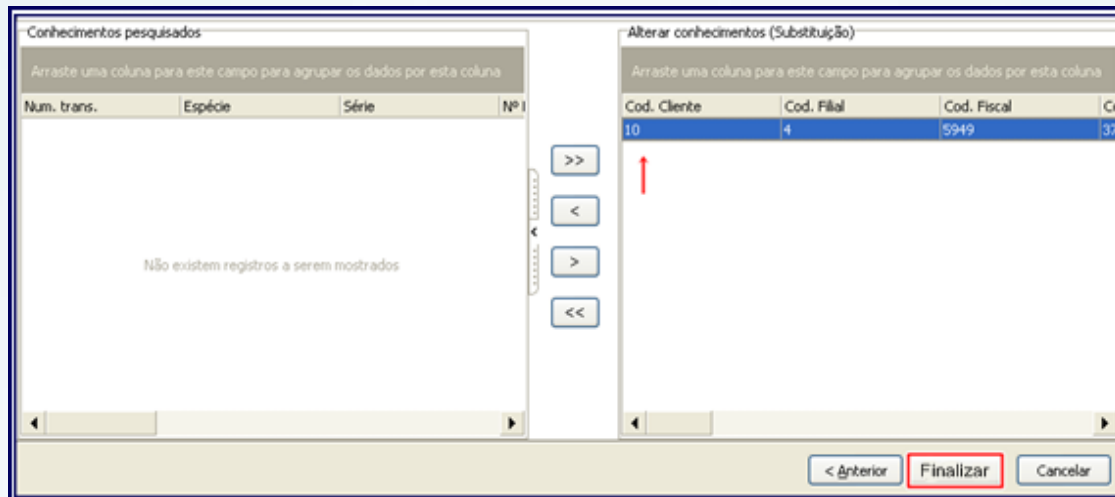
Conhecimentos pesquisados

Arraste uma coluna para este campo para agrupar os dados por esta coluna

| Num. trans. | Espécie | Série | Nº I |
|---|---|---|---|

Não existem registros a serem mostrados

>>

<

>

<<

Alterar conhecimentos (Substituição)

Arraste uma coluna para este campo para agrupar os dados por esta coluna

| Cod. Cliente | Cod. Filial | Cod. Fiscal | C |
|---|---|---|---|
| 10 | 4 | 5949 | 37 |

< Anterior

Finalizar

Cancelar